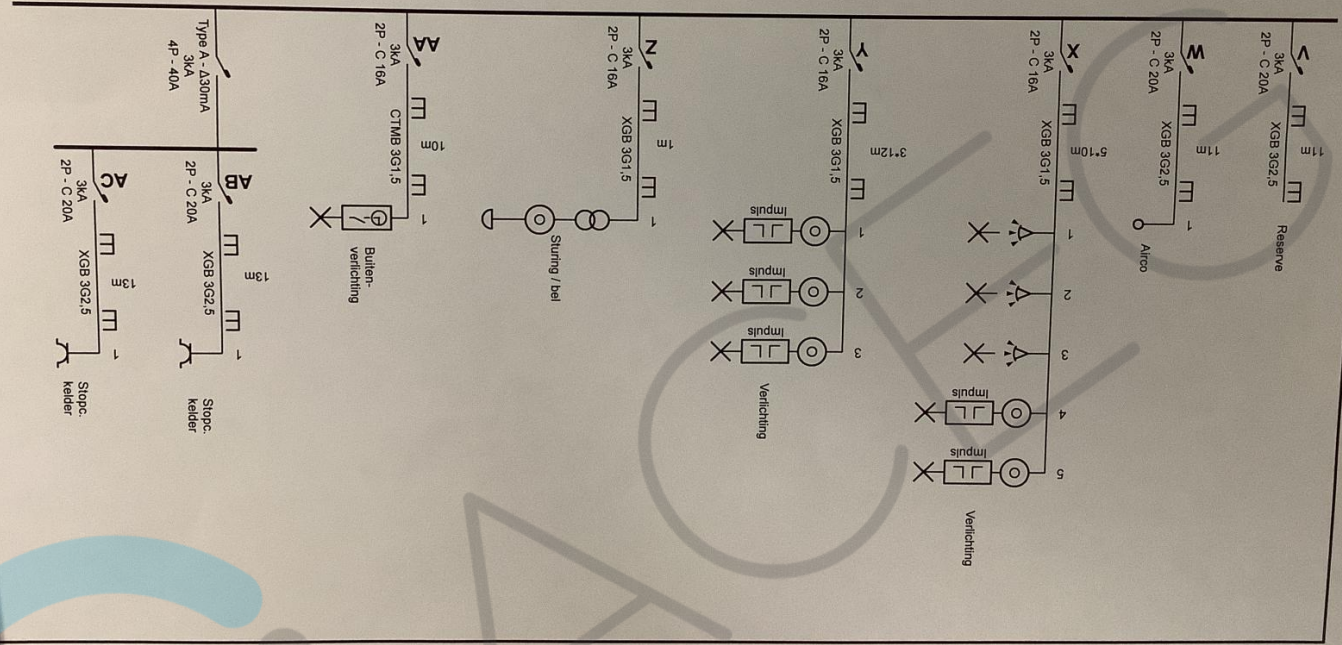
V
3kA
2P - C 20A
11m
XGB 3G2,5
Reserve

W
3kA
2P - C 20A
11m
XGB 3G2,5
1
Airco

X
3kA
2P - C 16A
5*10m
XGB 3G1,5
1
2
3
4
5
Impuls
Impuls
Verlichting

Y
3kA
2P - C 16A
3*12m
XGB 3G1,5
1
2
3
Impuls
Impuls
Impuls
Verlichting

Z
3kA
2P - C 16A
1m
XGB 3G1,5
1
Sturing / bel

AA
3kA
2P - C 16A
10m
CTMB 3G1,5
1
Buiten-
verlichting

Type A - Δ30mA
3kA
4P - 40A

AB
3kA
2P - C 20A
13m
XGB 3G2,5
1
Stopc.
kelder

AC
3kA
2P - C 20A
13m
XGB 3G2,5
1
Stopc.
kelder